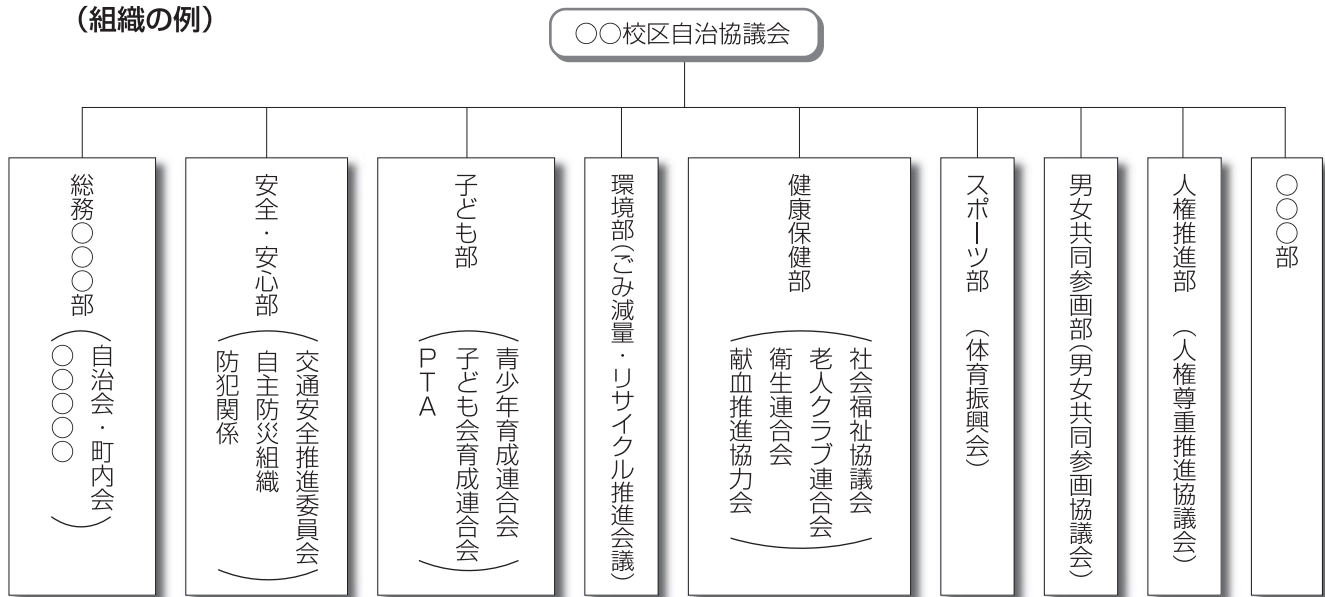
(組織の例)

○○校区自治協議会

総務○○○部
(自治会・町内会
○○○○○)

安全・安心部
(交通安全推進委員会
自主防災組織
防犯関係)

子ども部
(青少年育成連合会
子ども会育成連合会
PTA)

環境部(ごみ減量・リサイクル推進会議)

健康保健部
(社会福祉協議会
老人クラブ連合会
衛生連合会
献血推進協力会)

スポーツ部
(体育振興会)

男女共同参画部(男女共同参画協議会)

人権推進部
(人権尊重推進協議会)

○○○部